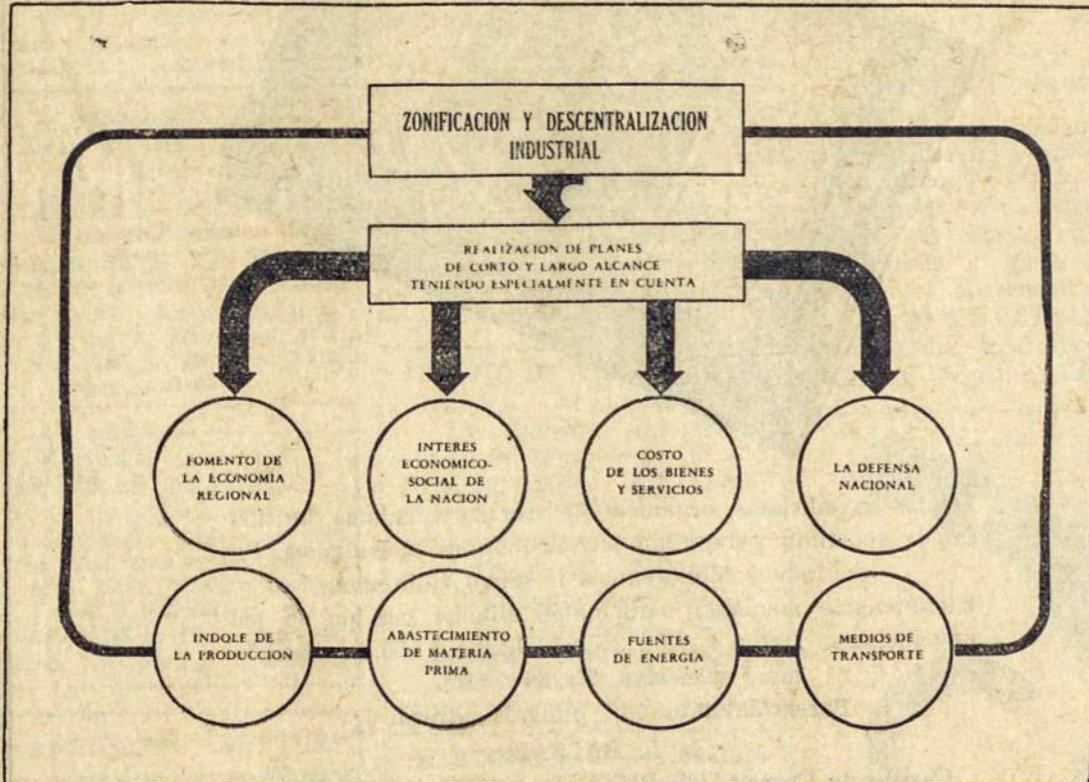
ZONIFICACION Y DESCENTRALIZACION INDUSTRIAL

REALIZACION DE PLANES DE CORTO Y LARGO ALCANCE TENIENDO ESPECIALMENTE EN CUENTA

FOMENTO DE LA ECONOMIA REGIONAL

INTERES ECONOMICO-SOCIAL DE LA NACION

COSTO DE LOS BIENES Y SERVICIOS

LA DEFENSA NACIONAL

INDOLE DE LA PRODUCCION

ABASTECIMIENTO DE MATERIA PRIMA

FUENTES DE ENERGIA

MEDIOS DE TRANSPORTE